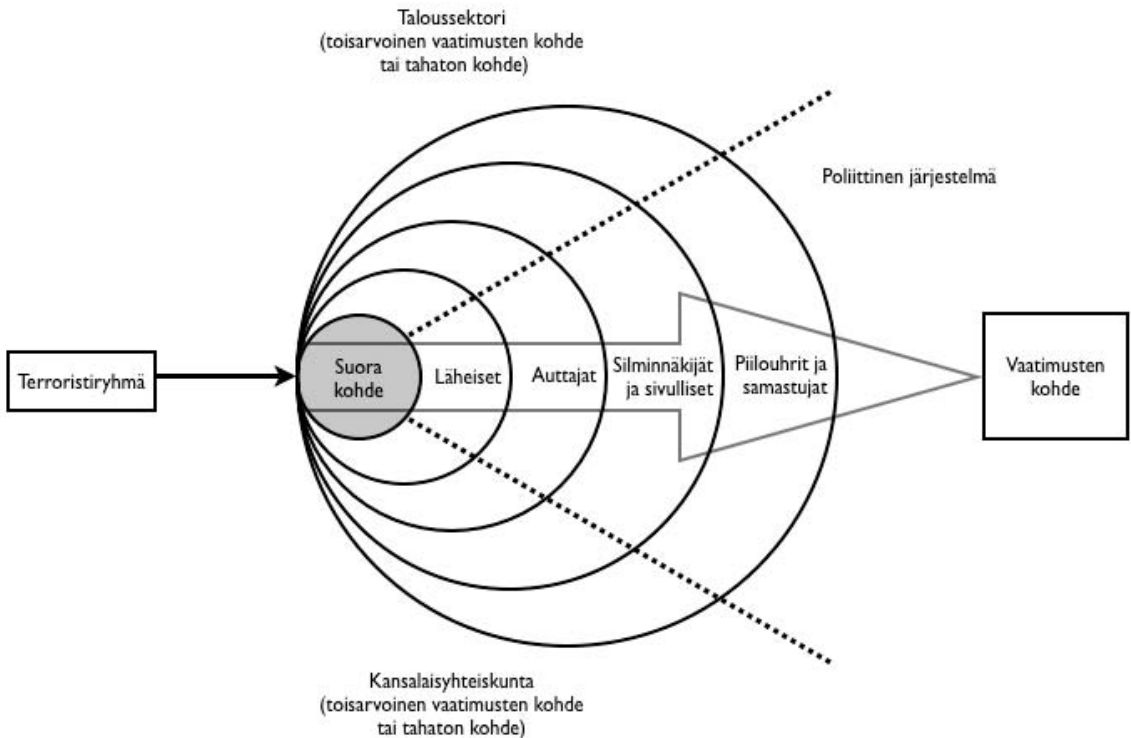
Taloussektori
(toisarvoinen vaatimusten kohde tai tahaton kohde)

Poliittinen järjestelmä

Terroristiryhmä

Suora kohde

Läheiset

Auttajat

Silminnäkijät ja sivulliset

Piilouhrit ja samastujat

Vaatimusten kohde

Kansalaisyhteiskunta
(toisarvoinen vaatimusten kohde tai tahaton kohde)